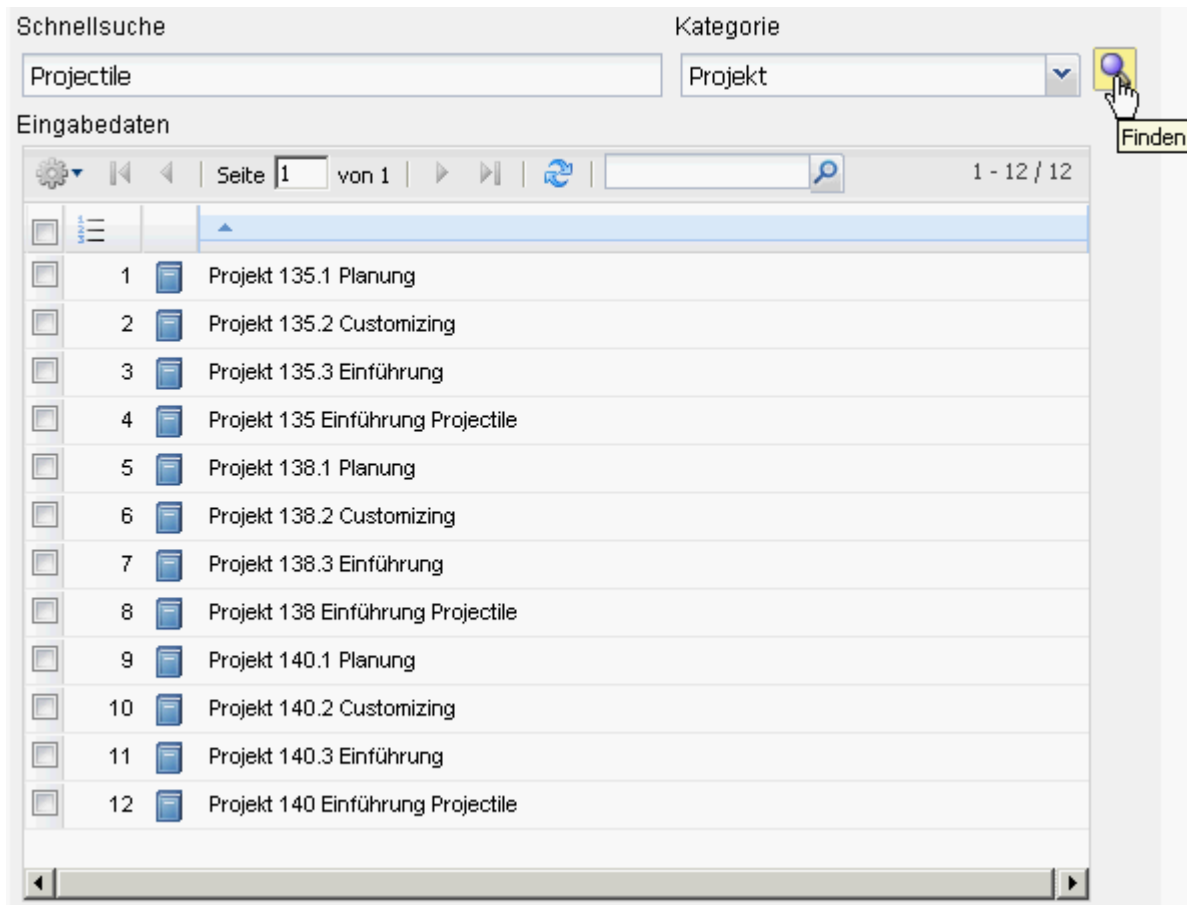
Schnellsuche

Projectile

Kategorie

Projekt

Finden

Eingabedaten

Seite 1 von 1

1 - 12 / 12

| | | |
|---|---|---|
| 1 | Projekt 135.1 Planung |
| 2 | Projekt 135.2 Customizing |
| 3 | Projekt 135.3 Einführung |
| 4 | Projekt 135 Einführung Projectile |
| 5 | Projekt 138.1 Planung |
| 6 | Projekt 138.2 Customizing |
| 7 | Projekt 138.3 Einführung |
| 8 | Projekt 138 Einführung Projectile |
| 9 | Projekt 140.1 Planung |
| 10 | Projekt 140.2 Customizing |
| 11 | Projekt 140.3 Einführung |
| 12 | Projekt 140 Einführung Projectile |